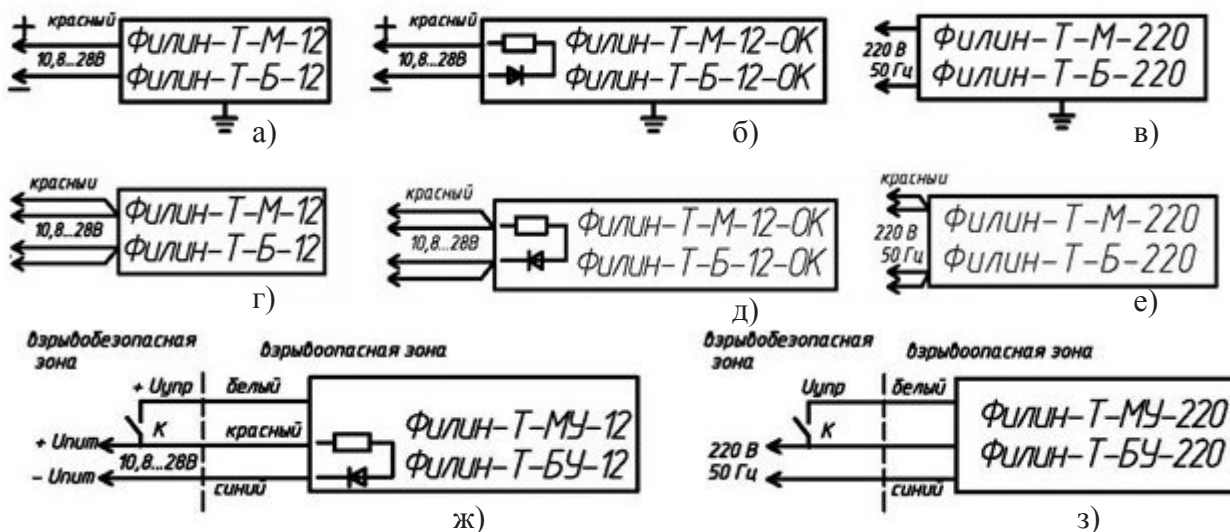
+ красный
10,8...28В
−
Филин-Т-М-12
Филин-Т-Б-12
а)

+ красный
10,8...28В
−
Филин-Т-М-12-ОК
Филин-Т-Б-12-ОК
б)

220 В
50 Гц
Филин-Т-М-220
Филин-Т-Б-220
в)

красный
10,8...28В
Филин-Т-М-12
Филин-Т-Б-12
г)

красный
10,8...28В
Филин-Т-М-12-ОК
Филин-Т-Б-12-ОК
д)

красный
220 В
50 Гц
Филин-Т-М-220
Филин-Т-Б-220
е)

взрывобезопасная зона
взрывоопасная зона
+ Uупр
белый
К
+ Uпит
красный
10,8...28В
− Uпит
синий
Филин-Т-МУ-12
Филин-Т-БУ-12
ж)

взрывобезопасная зона
взрывоопасная зона
Uупр
белый
К
220 В
50 Гц
синий
Филин-Т-МУ-220
Филин-Т-БУ-220
з)